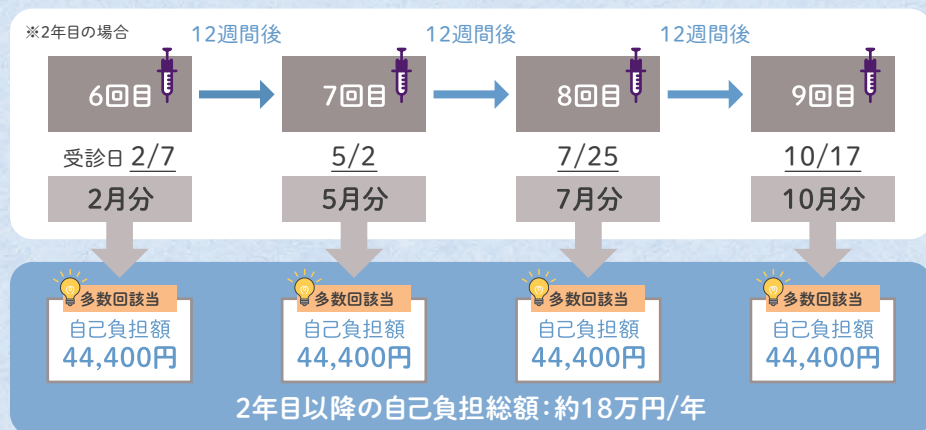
※2年目の場合

12週間後　12週間後　12週間後

6回目　7回目　8回目　9回目

受診日 2/7　5/2　7/25　10/17

2月分　5月分　7月分　10月分

多数回該当
自己負担額
44,400円

多数回該当
自己負担額
44,400円

多数回該当
自己負担額
44,400円

多数回該当
自己負担額
44,400円

2年目以降の自己負担総額：約18万円/年